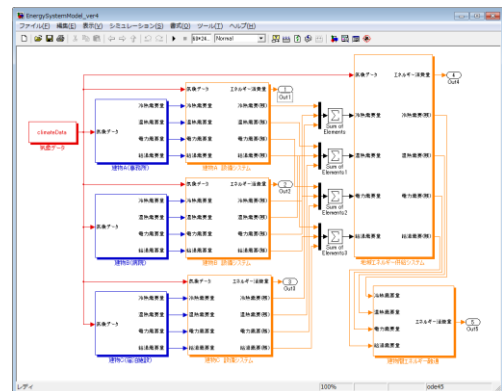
EnergySystemModel_ver4

ファイル(F) 編集(E) 表示(V) シミュレーション(S) 書式(O) ツール(T) ヘルプ(H)

Normal

climateData
気象データ

気象データ
冷熱需要量
温熱需要量
電力需要量
給湯需要量
建物A(事務所)

気象データ
冷熱需要量
温熱需要量
電力需要量
給湯需要量
建物B(病院)

気象データ
冷熱需要量
温熱需要量
電力需要量
給湯需要量
建物C(福祉施設)

気象データ
冷熱需要量
温熱需要量
電力需要量
給湯需要量
エネルギー消費量
冷熱需要量(残)
温熱需要量(残)
電力需要量(残)
給湯需要量(残)
建物A 設備システム

1
Out1

気象データ
冷熱需要量
温熱需要量
電力需要量
給湯需要量
エネルギー消費量
冷熱需要量(残)
温熱需要量(残)
電力需要量(残)
給湯需要量(残)
建物B 設備システム

2
Out2

気象データ
冷熱需要量
温熱需要量
電力需要量
給湯需要量
エネルギー消費量
冷熱需要量(残)
温熱需要量(残)
電力需要量(残)
給湯需要量(残)
建物C 設備システム

3
Out3

Sum of Elements
Sum of Elements1
Sum of Elements2
Sum of Elements3

気象データ
冷熱需要量
温熱需要量
電力需要量
給湯需要量
エネルギー消費量
冷熱需要量(残)
温熱需要量(残)
電力需要量(残)
給湯需要量(残)
地域エネルギー供給システム

4
Out4

冷熱需要量
温熱需要量
電力需要量
給湯需要量
エネルギー消費量
地域エネルギー融通

5
Out5

レディ
100%
ode45